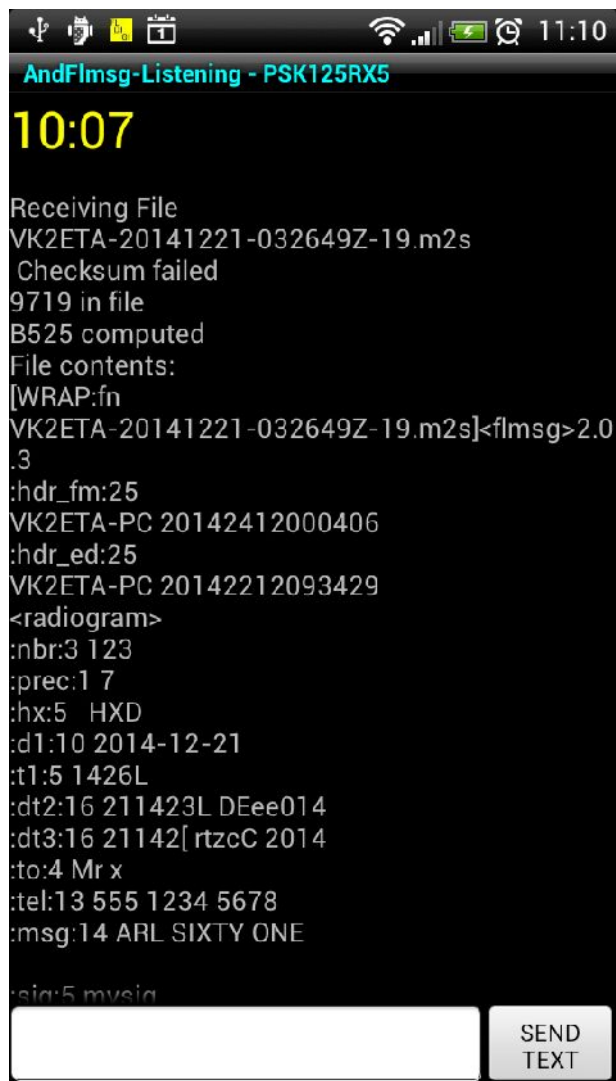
11:10

AndFlmsg-Listening - PSK125RX5

10:07

Receiving File
VK2ETA-20141221-032649Z-19.m2s
 Checksum failed
9719 in file
B525 computed
File contents:
[WRAP:fn
VK2ETA-20141221-032649Z-19.m2s]<flmsg>2.0.3
:hdr_fm:25
VK2ETA-PC 20142412000406
:hdr_ed:25
VK2ETA-PC 20142212093429
<radiogram>
:nbr:3 123
:prec:1 7
:hx:5  HXD
:d1:10 2014-12-21
:t1:5 1426L
:dt2:16 211423L DEee014
:dt3:16 21142[ rtzcC 2014
:to:4 Mr x
:tel:13 555 1234 5678
:msg:14 ARL SIXTY ONE

:sig:5 mysig

SEND TEXT